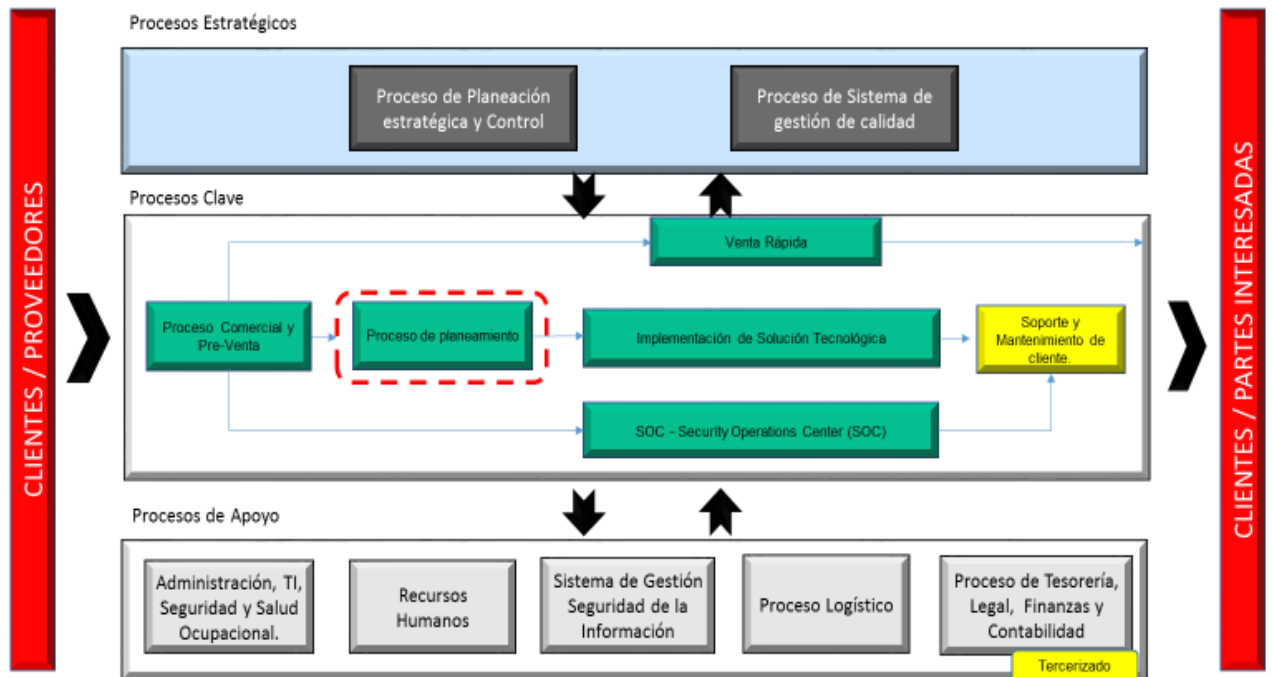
CLIENTES / PROVEEDORES

Procesos Estratégicos

Proceso de Planeación estratégica y Control

Proceso de Sistema de gestión de calidad

Procesos Clave

Venta Rápida

Proceso Comercial y Pre-Venta

Proceso de planeamiento

Implementación de Solución Tecnológica

Soporte y Mantenimiento de cliente.

SOC - Security Operations Center (SOC)

Procesos de Apoyo

Administración, TI, Seguridad y Salud Ocupacional.

Recursos Humanos

Sistema de Gestión Seguridad de la Información

Proceso Logístico

Proceso de Tesorería, Legal, Finanzas y Contabilidad

Tercerizado

CLIENTES / PARTES INTERESADAS